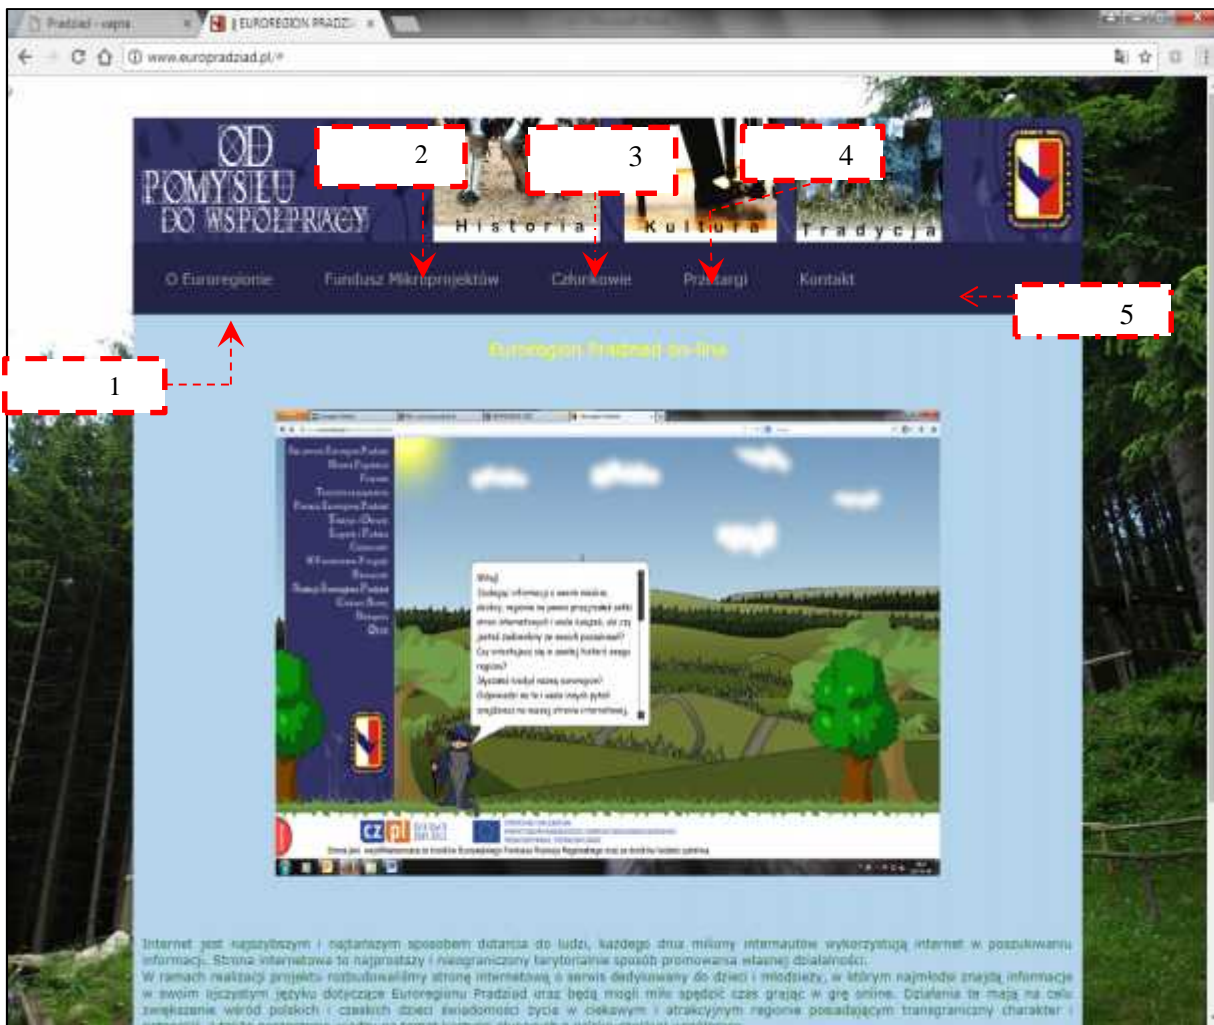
Pradziad - vapna | EUROREGION PRADZI

www.europradziad.pl/#

OD POMYSŁU DO WSPÓŁPRACY

2

3

4

Historia

Kultura

Tradycja

O Euroregione

Fundusz Mikroprojektów

Członkowie

Przetargi

Kontakt

5

1

Euroregion Pradziad on-line

Witaj!

Internet jest najszybszym i najtańszym sposobem dotarcia do ludzi, każdego dnia miliony internautów wykorzystują internet w poszukiwaniu informacji. Strona internetowa to najprostszy i nieograniczony terytorialnie sposób promowania własnej działalności.

W ramach realizacji projektu rozbudowaliśmy stronę internetową o serwis dedykowany do dzieci i młodzieży, w którym najmłodsi znajdą informacje w swoim ojczystym języku dotyczące Euroregionu Pradziad oraz będą mogli miło spędzić czas grając w grę online. Działania te mają na celu zwiększanie wśród polskich i czeskich dzieci świadomości życia w ciekawym i atrakcyjnym regionie posiadającym transgraniczny charakter i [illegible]